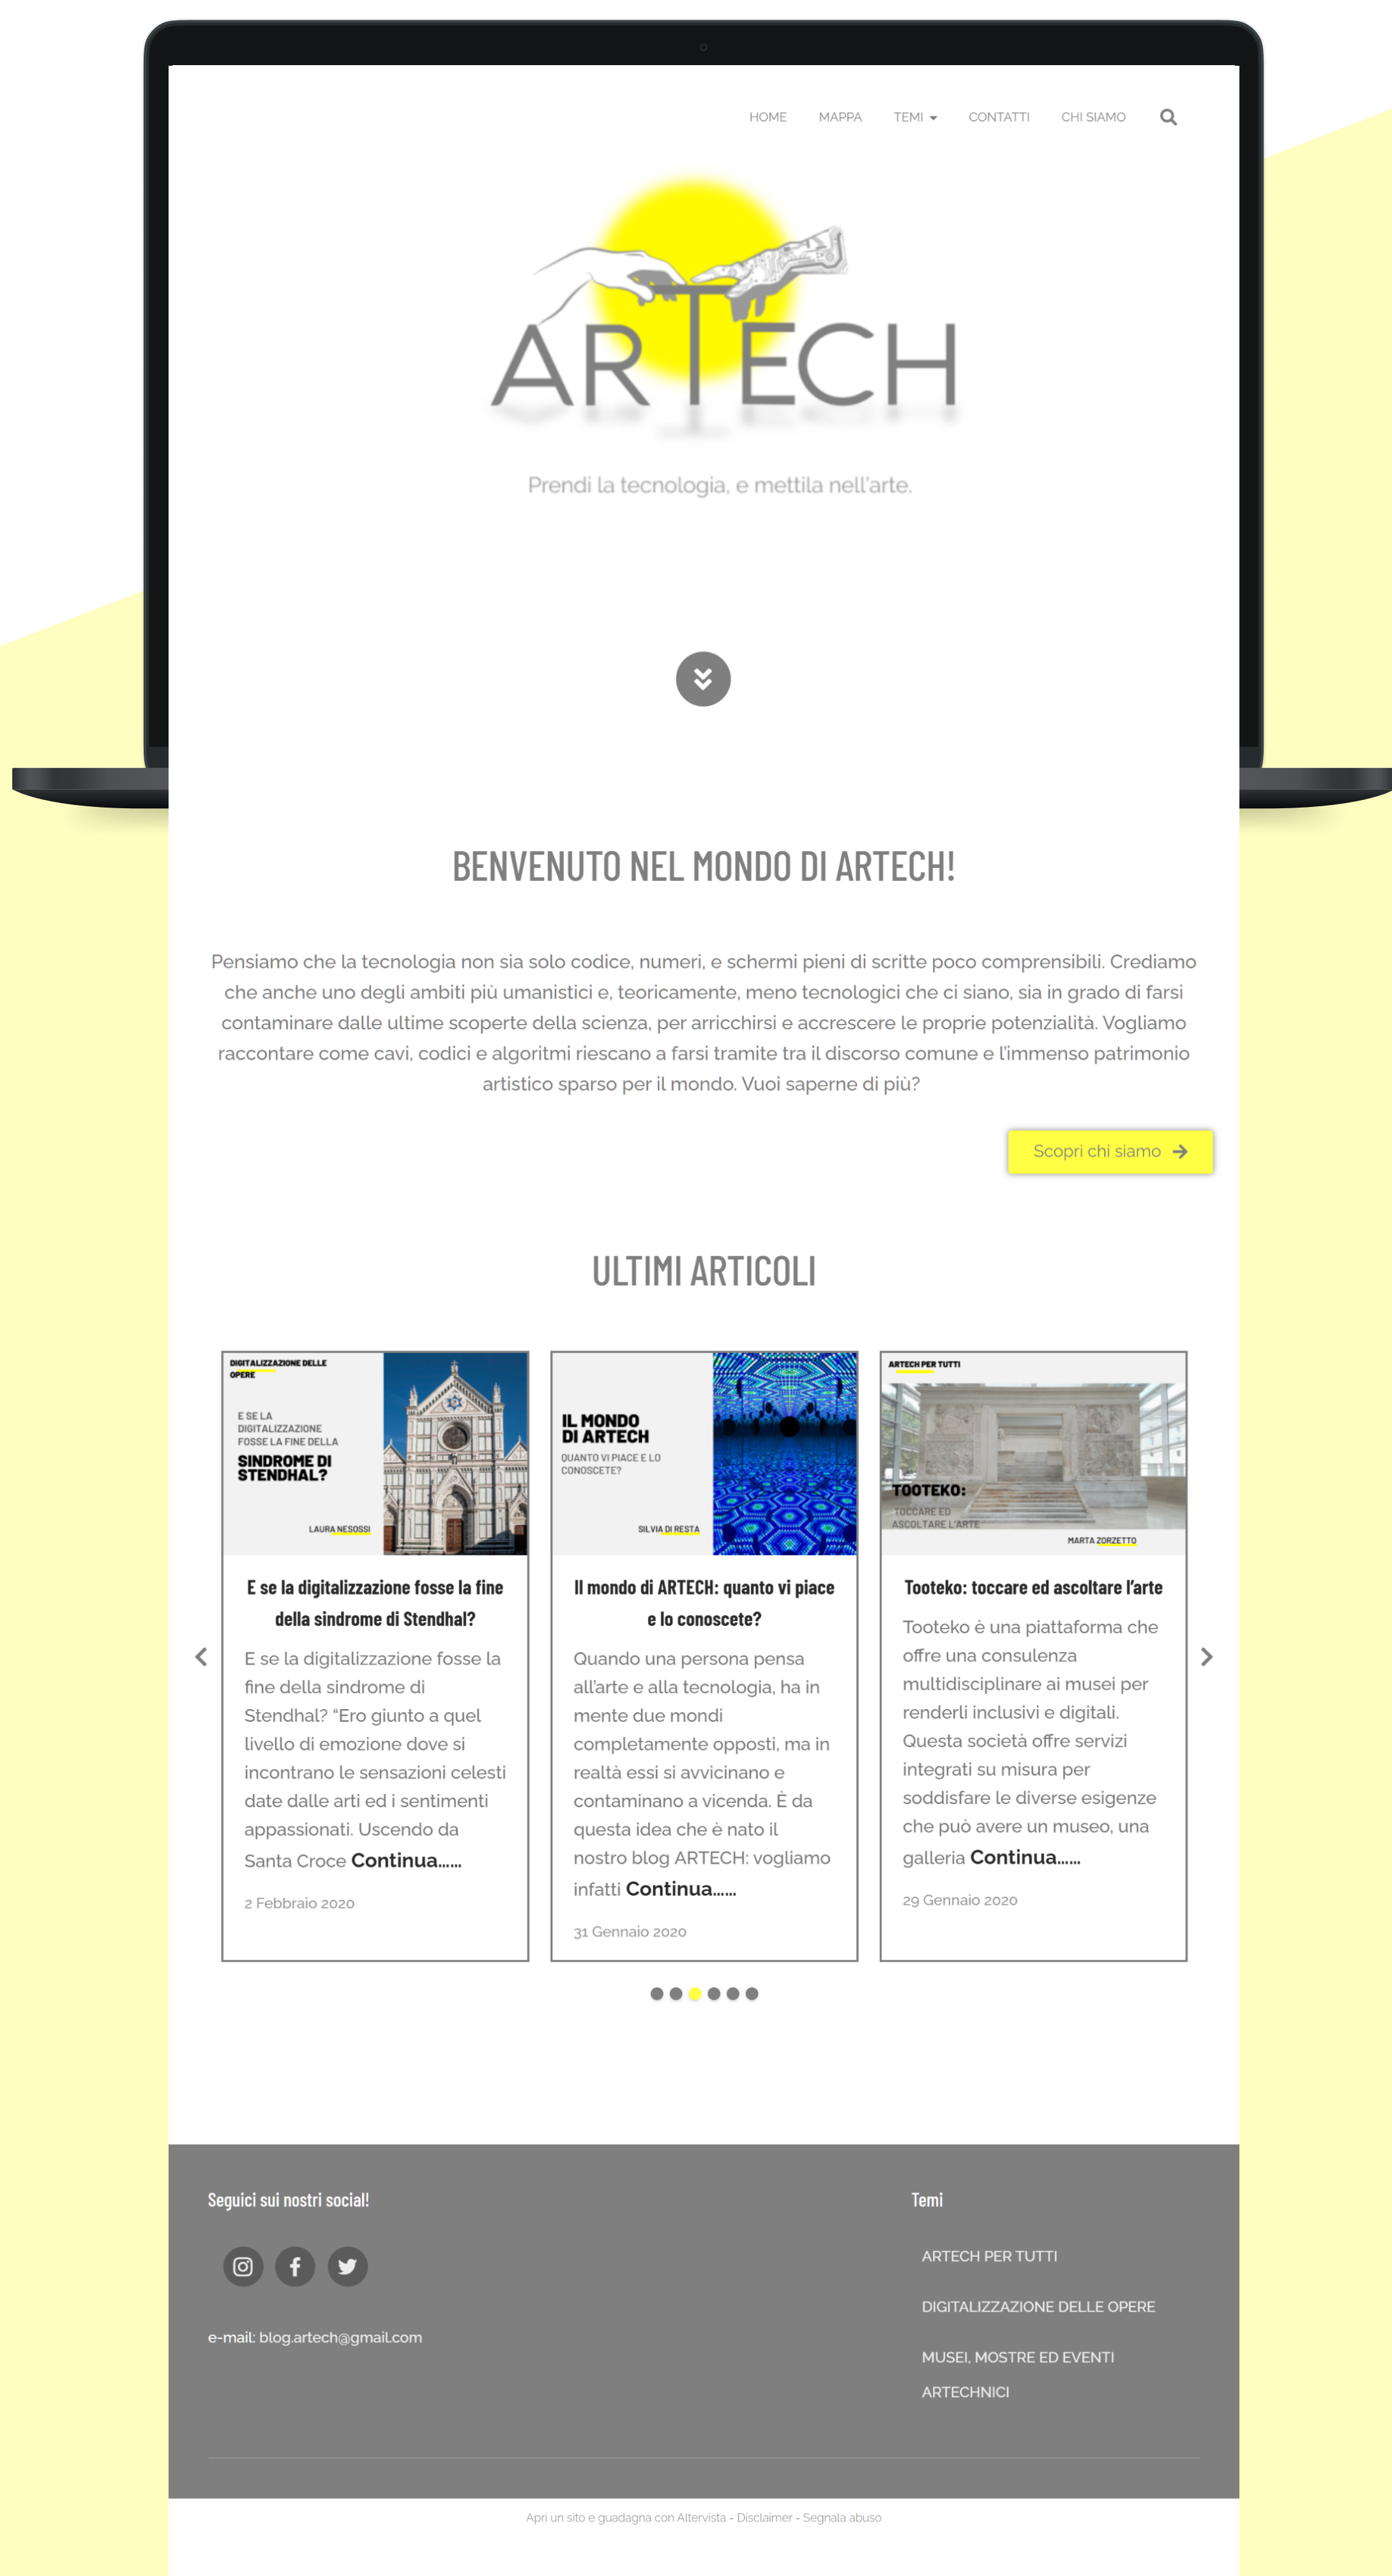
HOME MAPPA TEMI CONTATTI CHI SIAMO

ARTECH

Prendi la tecnologia, e mettila nell'arte.

BENVENUTO NEL MONDO DI ARTECH!

Pensiamo che la tecnologia non sia solo codice, numeri, e schermi pieni di scritte poco comprensibili. Crediamo che anche uno degli ambiti più umanistici e, teoricamente, meno tecnologici che ci siano, sia in grado di farsi contaminare dalle ultime scoperte della scienza, per arricchirsi e accrescere le proprie potenzialità. Vogliamo raccontare come cavi, codici e algoritmi riescano a farsi tramite tra il discorso comune e l'immenso patrimonio artistico sparso per il mondo. Vuoi saperne di più?

Scopri chi siamo

ULTIMI ARTICOLI

DIGITALIZZAZIONE DELLE OPERE
E SE LA DIGITALIZZAZIONE FOSSE LA FINE DELLA SINDROME DI STENDHAL?
LAURA NESOSSI

E se la digitalizzazione fosse la fine della sindrome di Stendhal?

E se la digitalizzazione fosse la fine della sindrome di Stendhal? "Ero giunto a quel livello di emozione dove si incontrano le sensazioni celesti date dalle arti ed i sentimenti appassionati. Uscendo da Santa Croce Continua……

2 Febbraio 2020

IL MONDO DI ARTECH
QUANTO VI PIACE E LO CONOSCETE?
SILVIA DI RESTA

Il mondo di ARTECH: quanto vi piace e lo conoscete?

Quando una persona pensa all'arte e alla tecnologia, ha in mente due mondi completamente opposti, ma in realtà essi si avvicinano e contaminano a vicenda. È da questa idea che è nato il nostro blog ARTECH: vogliamo infatti Continua……

31 Gennaio 2020

ARTECH PER TUTTI
TOOTEKO:
TOCCARE ED ASCOLTARE L'ARTE
MARTA ZORZETTO

Tooteko: toccare ed ascoltare l'arte

Tooteko è una piattaforma che offre una consulenza multidisciplinare ai musei per renderli inclusivi e digitali. Questa società offre servizi integrati su misura per soddisfare le diverse esigenze che può avere un museo, una galleria Continua……

29 Gennaio 2020

Seguici sui nostri social!

e-mail: blog.artech@gmail.com

Temi

ARTECH PER TUTTI

DIGITALIZZAZIONE DELLE OPERE

MUSEI, MOSTRE ED EVENTI ARTECHNICI

Apri un sito e guadagna con Altervista - Disclaimer - Segnala abuso